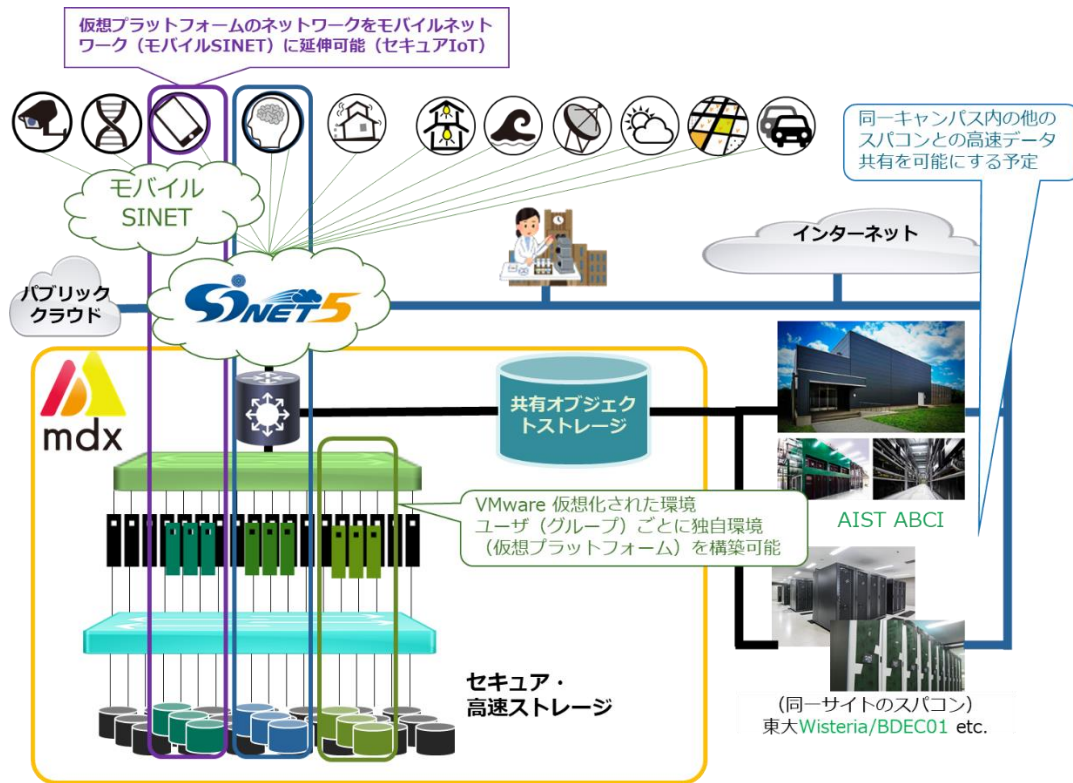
仮想プラットフォームのネットワークをモバイルネットワーク（モバイルSINET）に延伸可能（セキュアIoT）

同一キャンパス内の他のスパコンとの高速データ共有を可能にする予定

モバイル SINET

インターネット

パブリッククラウド

SINET5

mdx

共有オブジェクトストレージ

AIST ABCI

VMware 仮想化された環境
ユーザ（グループ）ごとに独自環境（仮想プラットフォーム）を構築可能

セキュア・高速ストレージ

（同一サイトのスパコン）
東大Wisteria/BDEC01 etc.